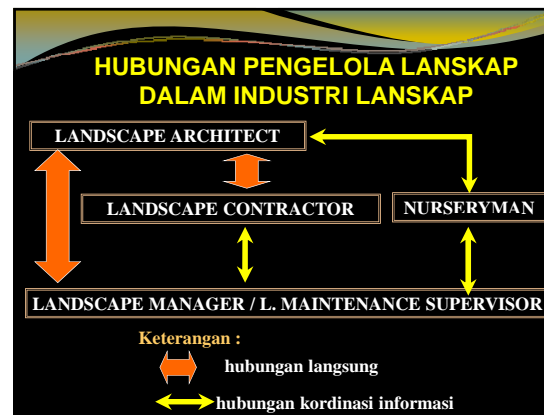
HUBUNGAN PENGELOLA LANSKAP DALAM INDUSTRI LANSKAP

LANDSCAPE ARCHITECT

LANDSCAPE CONTRACTOR

NURSERYMAN

LANDSCAPE MANAGER / L. MAINTENANCE SUPERVISOR

Keterangan :

hubungan langsung

hubungan kordinasi informasi